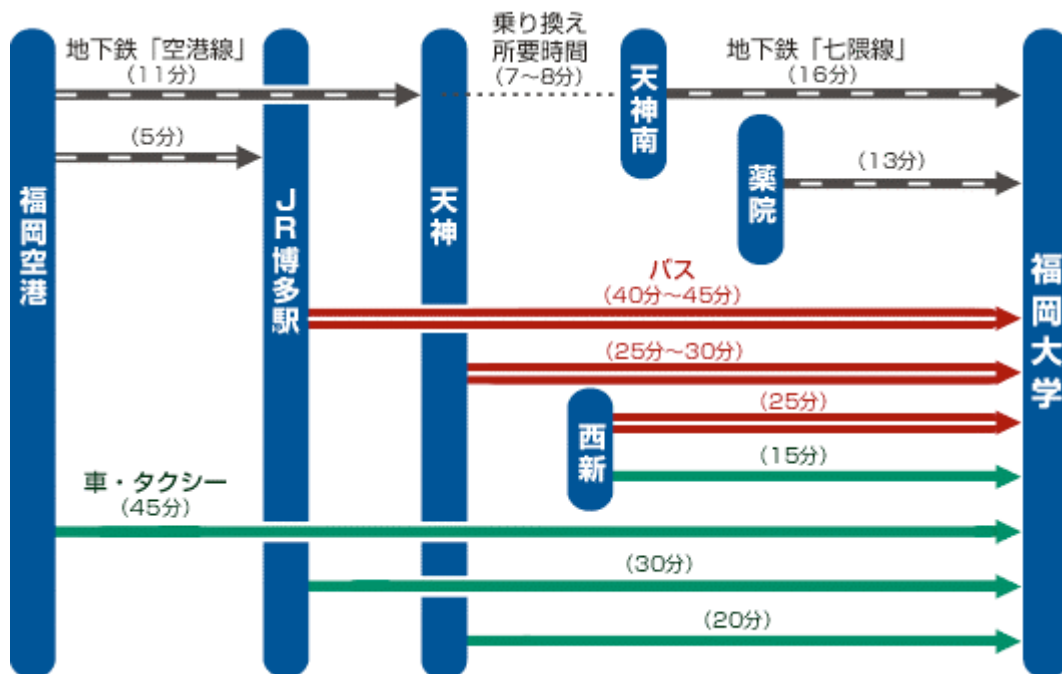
地下鉄「空港線」
（11分）

乗り換え
所要時間
（7～8分）

地下鉄「七隈線」
（16分）

（5分）

天神南

薬院

（13分）

福岡空港

JR博多駅

天神

福岡大学

バス
（40分～45分）

（25分～30分）

（25分）

西新

（15分）

車・タクシー
（45分）

（30分）

（20分）